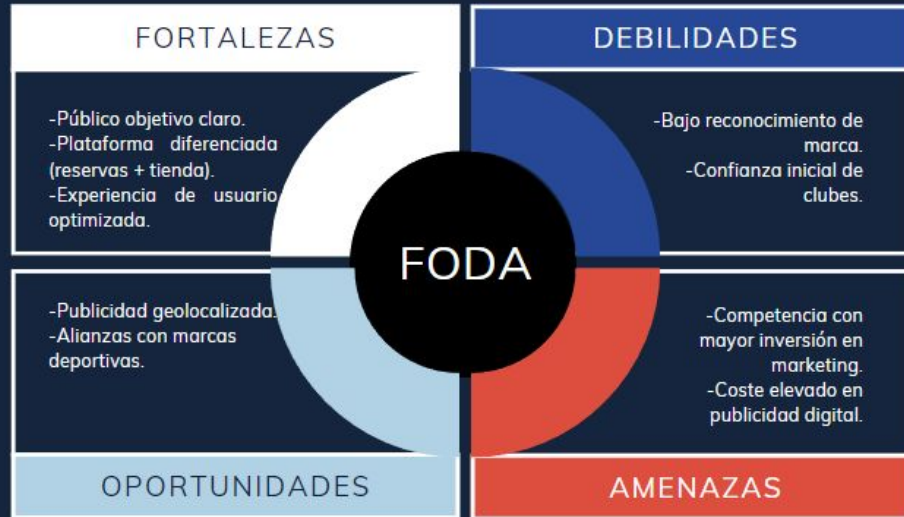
FORTALEZAS

-Público objetivo claro.
-Plataforma diferenciada (reservas + tienda).
-Experiencia de usuario optimizada.

DEBILIDADES

-Bajo reconocimiento de marca.
-Confianza inicial de clubes.

FODA

-Publicidad geolocalizada.
-Alianzas con marcas deportivas.

-Competencia con mayor inversión en marketing.
-Coste elevado en publicidad digital.

OPORTUNIDADES

AMENAZAS